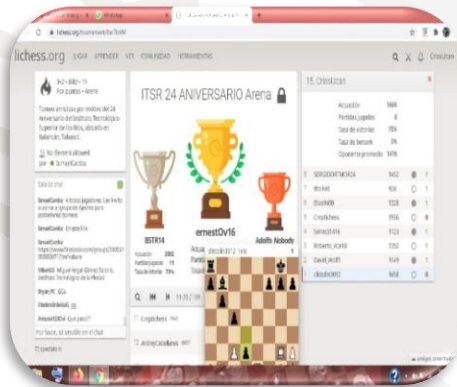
lichess.org JUGAR APRENDER VER COMUNIDAD HERRAMIENTAS

lichess.org/tournament/

3+2 • Blitz • 1h
Por puntos • Arena

Torneo privado por motivo del 24 Aniversario del Instituto Tecnológico Superior de los Ríos, ubicado en Balancán, Tabasco.

Creado por SamuelGamba

Sala de chat

SamuelGamba: A todos jugadores. Les invito a unirse al grupo de Ajedrez para posteriores torneos

SamuelGamba: Empiecelo

SamuelGamba: https://www.facebook.com/groups/

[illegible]: Miguel Angel Gómez Pérez Instituto Tecnológico de la Piedad

Bryan_PC: GG

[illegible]: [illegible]

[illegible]: Que pasó?

Por favor, sé amable en el chat

ITSR 24 ANIVERSARIO Arena

BSTR14
Actuación 2056
Partidas jugadas 11
Tasa de victorias 73%

ernestOv16

Adolfo_Nobody

Croptichess 1967

15. Cristolican

Actuación 1666
Partidas jugadas 8
Tasa de victorias 75%
Tasa de berserk 0%
Oponente promedio 1476

| | | | |
|---|---|---|---|
| 1 | SERGIODOMTMOR24 | 1452 | 0 |
| 2 | Bcrbld | 1606 | 0 |
| 3 | Elisa0808 | 1528 | 0 |
| 4 | Croptichess | 1550 | 0 |
| 5 | Selmo21iVib | 1513 | 0 |
| 6 | Roberto_vcelli | 1352 | 0 |
| 7 | David_incr11 | 1549 | 0 |
| 8 | clasdjhn0612 | 1638 | 0 |